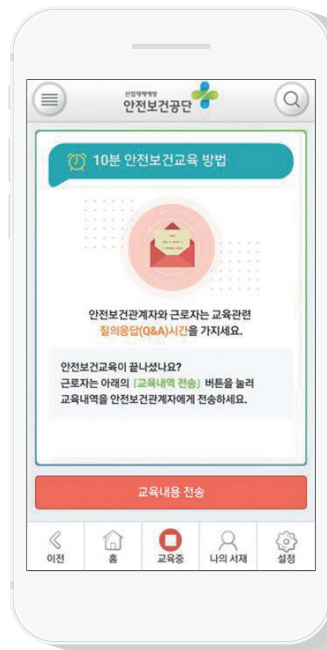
산업재해예방
안전보건공단

10분 안전보건교육 방법

안전보건관계자와 근로자는 교육관련 질의응답(Q&A)시간을 가지세요.

안전보건교육이 끝나셨나요?
근로자는 아래의 [교육내역 전송] 버튼을 눌러 교육내역을 안전보건관계자에게 전송하세요.

교육내용 전송

이전
홈
교육중
나의 서재
설정